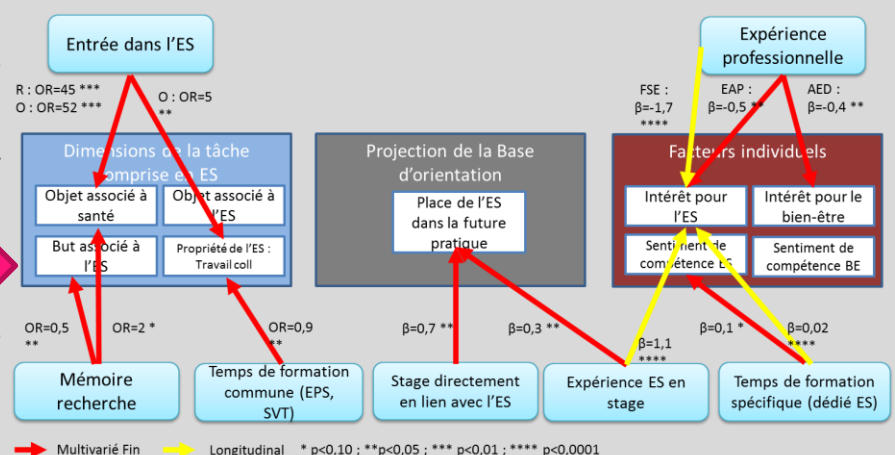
Entrée dans l'ES

R : OR=45 ***
O : OR=52 ***

O : OR=5 **

Dimensions de la tâche comprise en ES

Objet associé à santé

Objet associé à l'ES

But associé à l'ES

Propriété de l'ES : Travail coll

Projection de la Base d'orientation

Place de l'ES dans la future pratique

Expérience professionnelle

FSE : β=-1,7 ****

EAP : β=-0,5 **

AED : β=-0,4 **

Facteurs individuels

Intérêt pour l'ES

Intérêt pour le bien-être

Sentiment de compétence ES

Sentiment de compétence BE

OR=0,5 **

OR=2 *

OR=0,9 **

β=0,7 **

β=0,3 **

β=1,1 ****

β=0,1 *

β=0,02 ****

Mémoire recherche

Temps de formation commune (EPS, SVT)

Stage directement en lien avec l'ES

Expérience ES en stage

Temps de formation spécifique (dédié ES)

Multivarié Fin

Longitudinal

* p<0,10 ; **p<0,05 ; *** p<0,01 ; **** p<0,0001